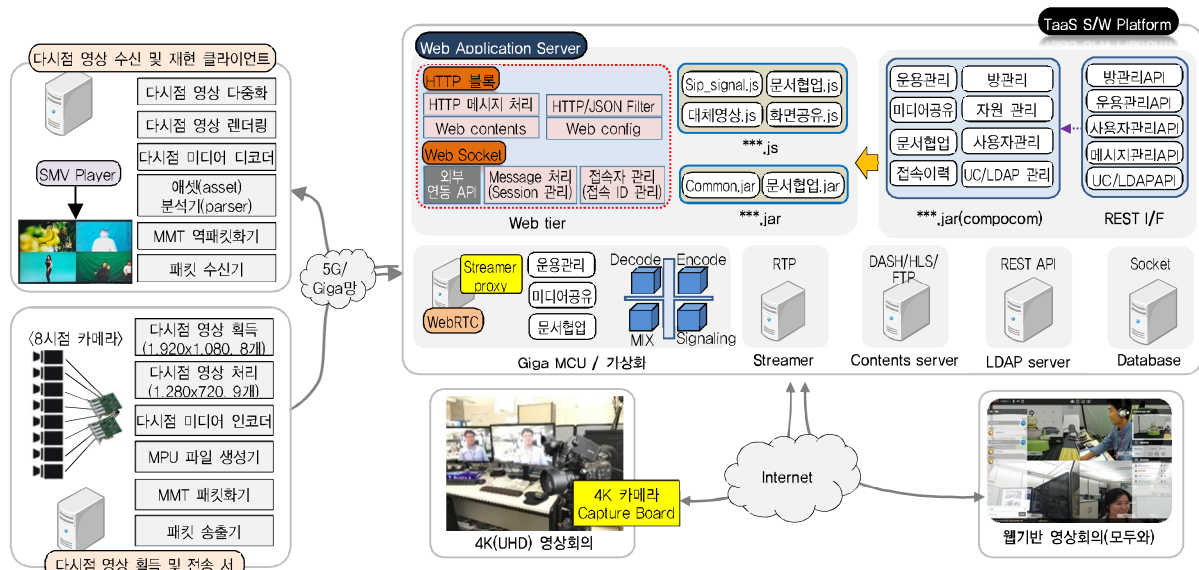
다시점 영상 수신 및 재현 클라이언트

다시점 영상 다중화
다시점 영상 렌더링
다시점 미디어 디코더
애셋(asset) 분석기(parser)
MMT 역패킷화기
패킷 수신기

SMV Player

5G/ Giga망

<8시점 카메라>

다시점 영상 획득 (1,920x1,080, 8개)
다시점 영상 처리 (1,280x720, 9개)
다시점 미디어 인코더
MPU 파일 생성기
MMT 패킷화기
패킷 송출기

다시점 영상 획득 및 전송 서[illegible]

TaaS S/W Platform

Web Application Server

HTTP 블록
HTTP 메시지 처리
HTTP/JSON Filter
Web contents
Web config
Web Socket
외부 연동 API
Message 처리 (Session 관리)
접속자 관리 (접속 ID 관리)

Web tier

Sip_signal.js
문서협업.js
대체영상.js
화면공유.js
***.js

Common.jar
문서협업.jar
***.jar

운용관리
방관리
미디어공유
자원 관리
문서협업
사용자관리
접속이력
UC/LDAP 관리
***.jar(compocom)

방관리API
운용관리API
사용자관리API
메시지관리API
UC/LDAPAPI
REST I/F

Streamer proxy
WebRTC
운용관리
미디어공유
문서협업
Decode
Encode
MIX
Signaling
Giga MCU / 가상화

RTP
Streamer

DASH/HLS/ FTP
Contents server

REST API
LDAP server

Socket
Database

4K 카메라 Capture Board
4K(UHD) 영상회의

Internet

웹기반 영상회의(모두와)